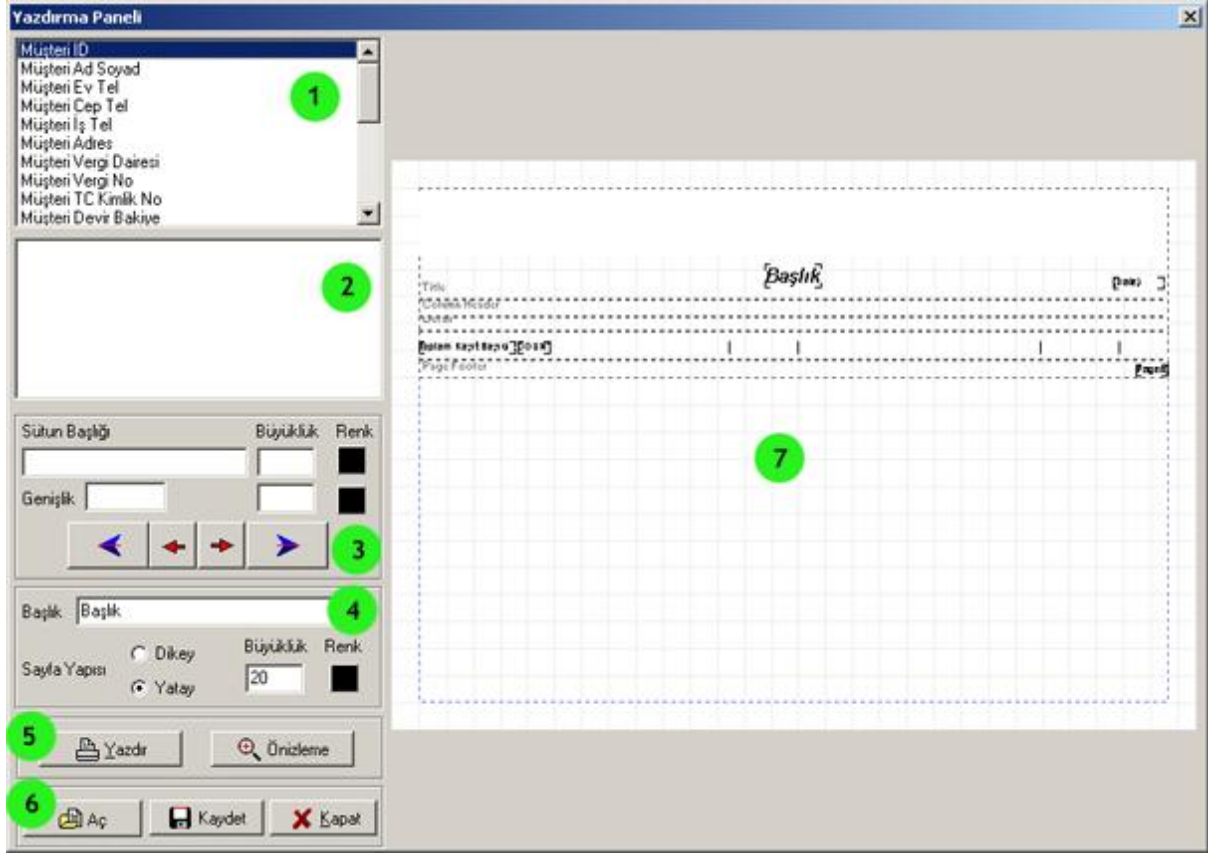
Yazdırma Paneli

Müşteri ID
Müşteri Ad Soyad
Müşteri Ev Tel
Müşteri Cep Tel
Müşteri İş Tel
Müşteri Adres
Müşteri Vergi Dairesi
Müşteri Vergi No
Müşteri TC Kimlik No
Müşteri Devir Bakiye

1

2

Sütun Başlığı
Büyüklük
Renk
Genişlik

3

Başlık Başlık

4

Sayfa Yapısı
Dikey
Yatay
Büyüklük
Renk
20

5

Yazdır
Önizleme

6

Aç
Kaydet
Kapat

Title
Başlık
[Date]
Column Header
Detail
Toplam Kayıt Sayısı [Count]
Page Footer
[Page#]

7